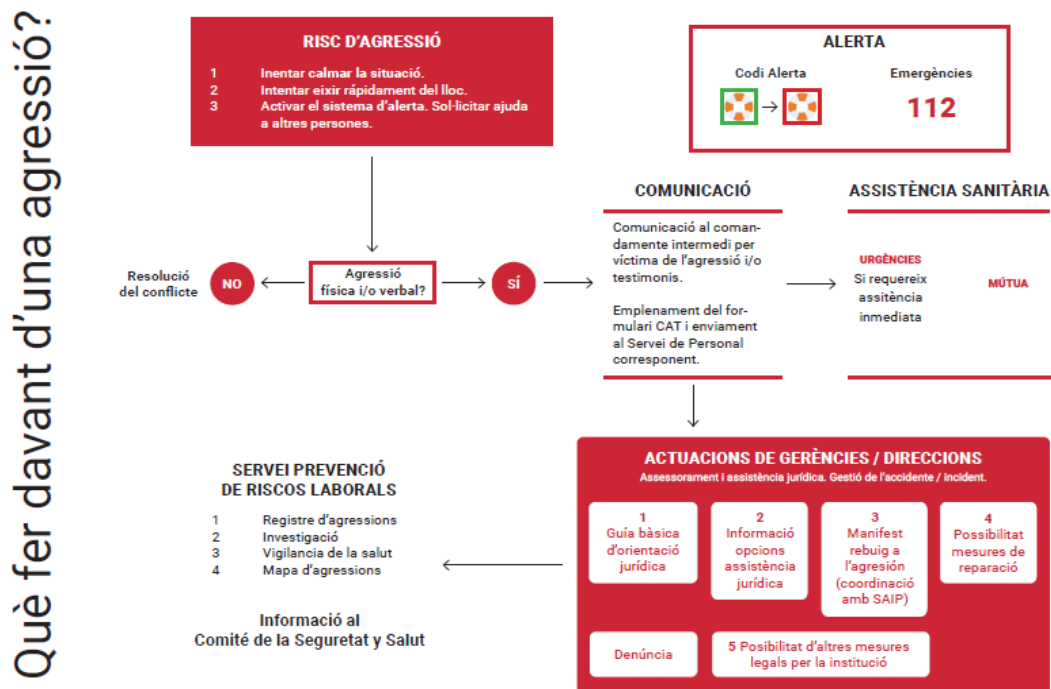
Què fer davant d'una agressió?

RISC D'AGRESSIÓ

1 Inentar calmar la situació.
2 Intentar eixir ràpidament del lloc.
3 Activar el sistema d'alerta. Sol·licitar ajuda a altres persones.

ALERTA

Codi Alerta

Emergències

112

Resolució del conflicte

NO

Agressió física i/o verbal?

SÍ

COMUNICACIÓ

Comunicació al comandamente intermedi per víctima de l'agressió i/o testimonis.

Emplenament del formulari CAT i enviament al Servei de Personal corresponent.

ASSISTÈNCIA SANITÀRIA

URGÈNCIES
Si requereix assistència inmediata

MÚTUA

ACTUACIONS DE GERÈNCIES / DIRECCIONS
Assessorament i assistència jurídica. Gestió de l'accidente / incident.

1 Guía bàsica d'orientació jurídica

2 Informació opcions assistència jurídica

3 Manifest rebuig a l'agresión (coordinació amb SAIP)

4 Possibilitat mesures de reparació

Denúncia

5 Posibilitat d'altres mesures legals per la institució

SERVEI PREVENCIÓ DE RISCOS LABORALS

1 Registre d'agressions
2 Investigació
3 Vigilancia de la salut
4 Mapa d'agressions

Informació al Comité de la Seguretat y Salut